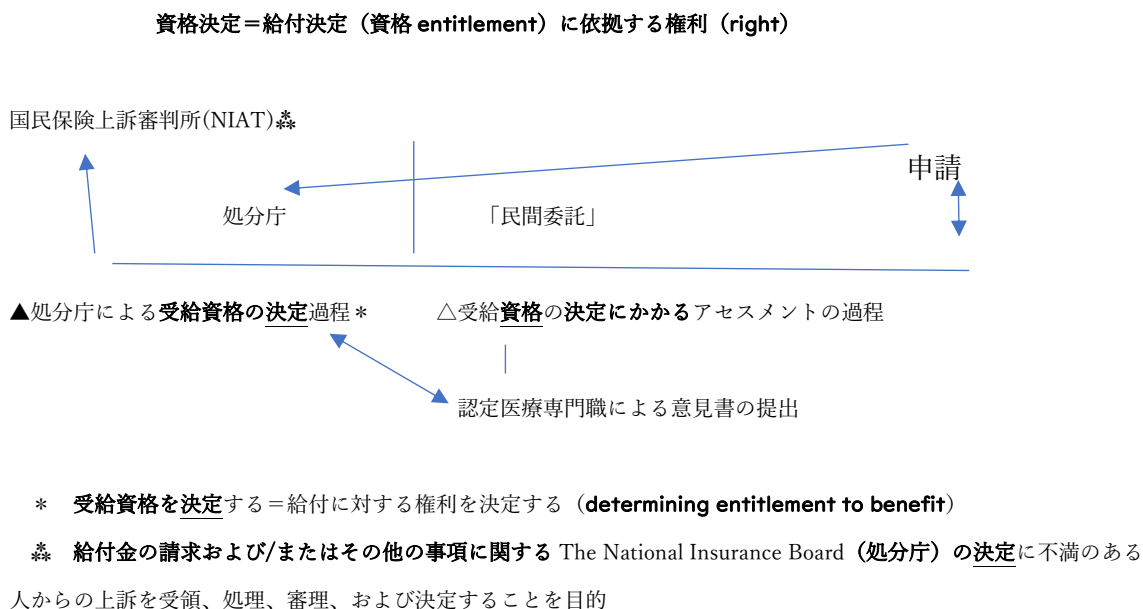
資格決定＝給付決定（資格 entitlement）に依拠する権利（right）

国民保険上訴審判所(NIAT)⁂

申請

処分庁

「民間委託」

▲処分庁による受給資格の決定過程＊

△受給資格の決定にかかるアセスメントの過程

認定医療専門職による意見書の提出

＊ 受給資格を決定する＝給付に対する権利を決定する（determining entitlement to benefit）

⁂ 給付金の請求および/またはその他の事項に関する The National Insurance Board（処分庁）の決定に不満のある人からの上訴を受領、処理、審理、および決定することを目的